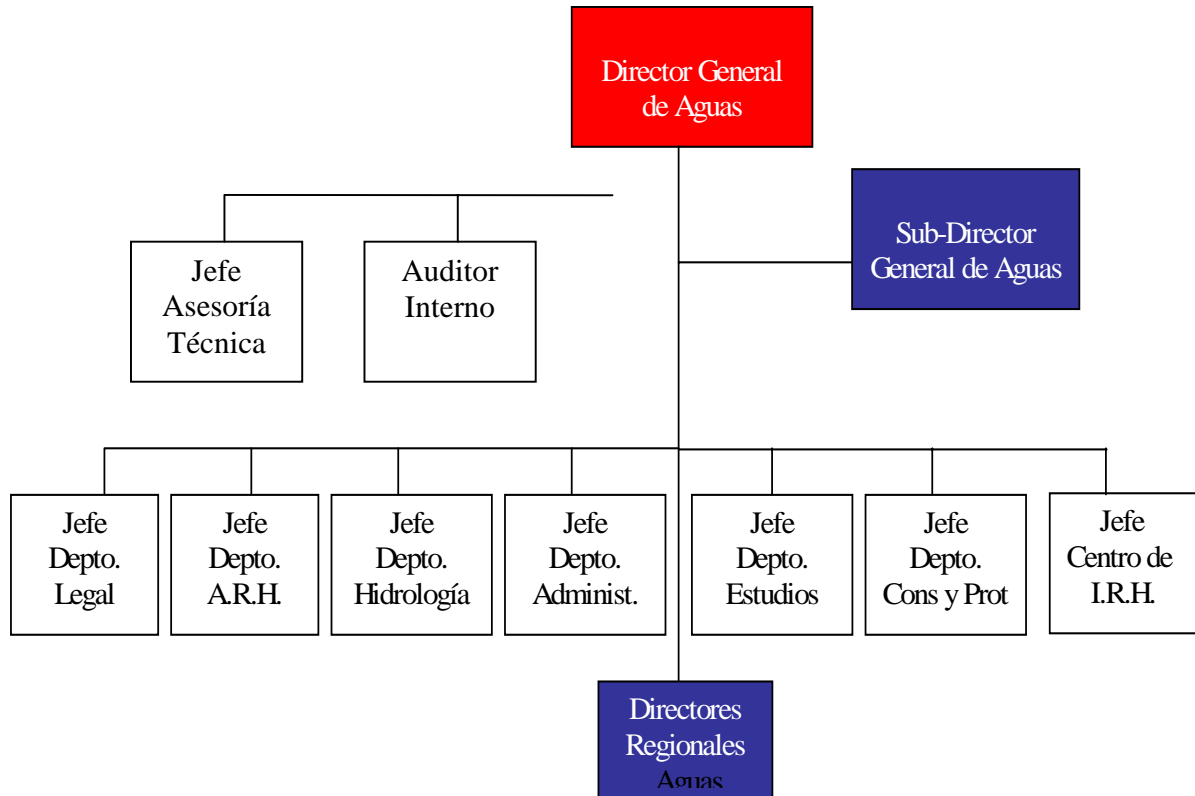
Director General de Aguas

Sub-Director General de Aguas

Jefe Asesoría Técnica

Auditor Interno

Jefe Depto. Legal

Jefe Depto. A.R.H.

Jefe Depto. Hidrología

Jefe Depto. Administ.

Jefe Depto. Estudios

Jefe Depto. Cons y Prot

Jefe Centro de I.R.H.

Directores Regionales Aguas